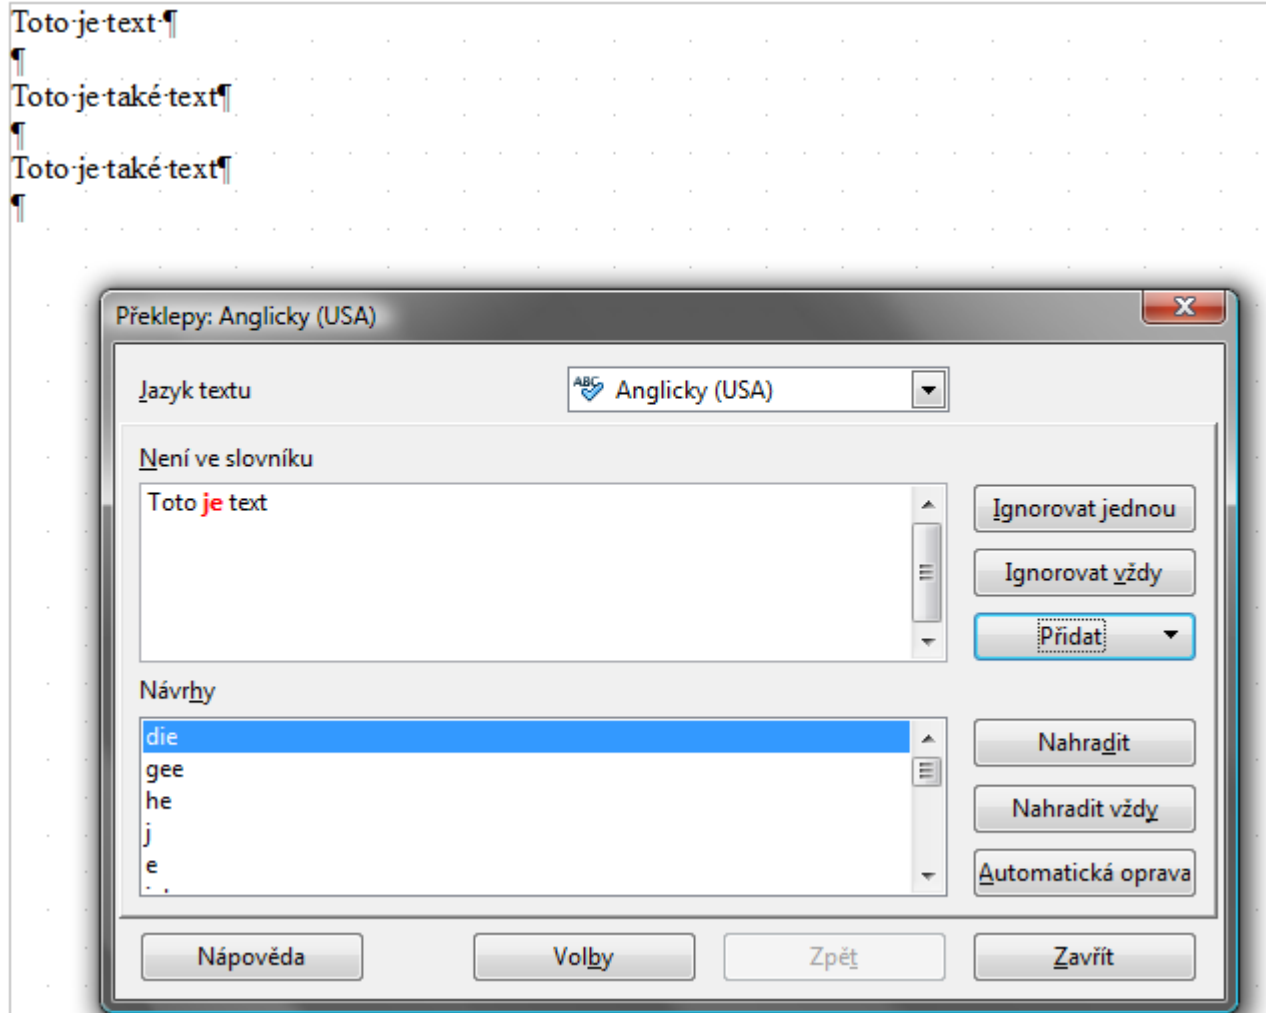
Toto·je·text·¶
¶
Toto·je·také·text¶
¶
Toto·je·také·text¶
¶

Překlepy: Anglicky (USA)

Jazyk textu

Anglicky (USA)

Není ve slovníku

Toto je text

Ignorovat jednou

Ignorovat vždy

Přidat

Návrhy

die
gee
he
j
e

Nahradit

Nahradit vždy

Automatická oprava

Nápověda

Volby

Zpět

Zavřít